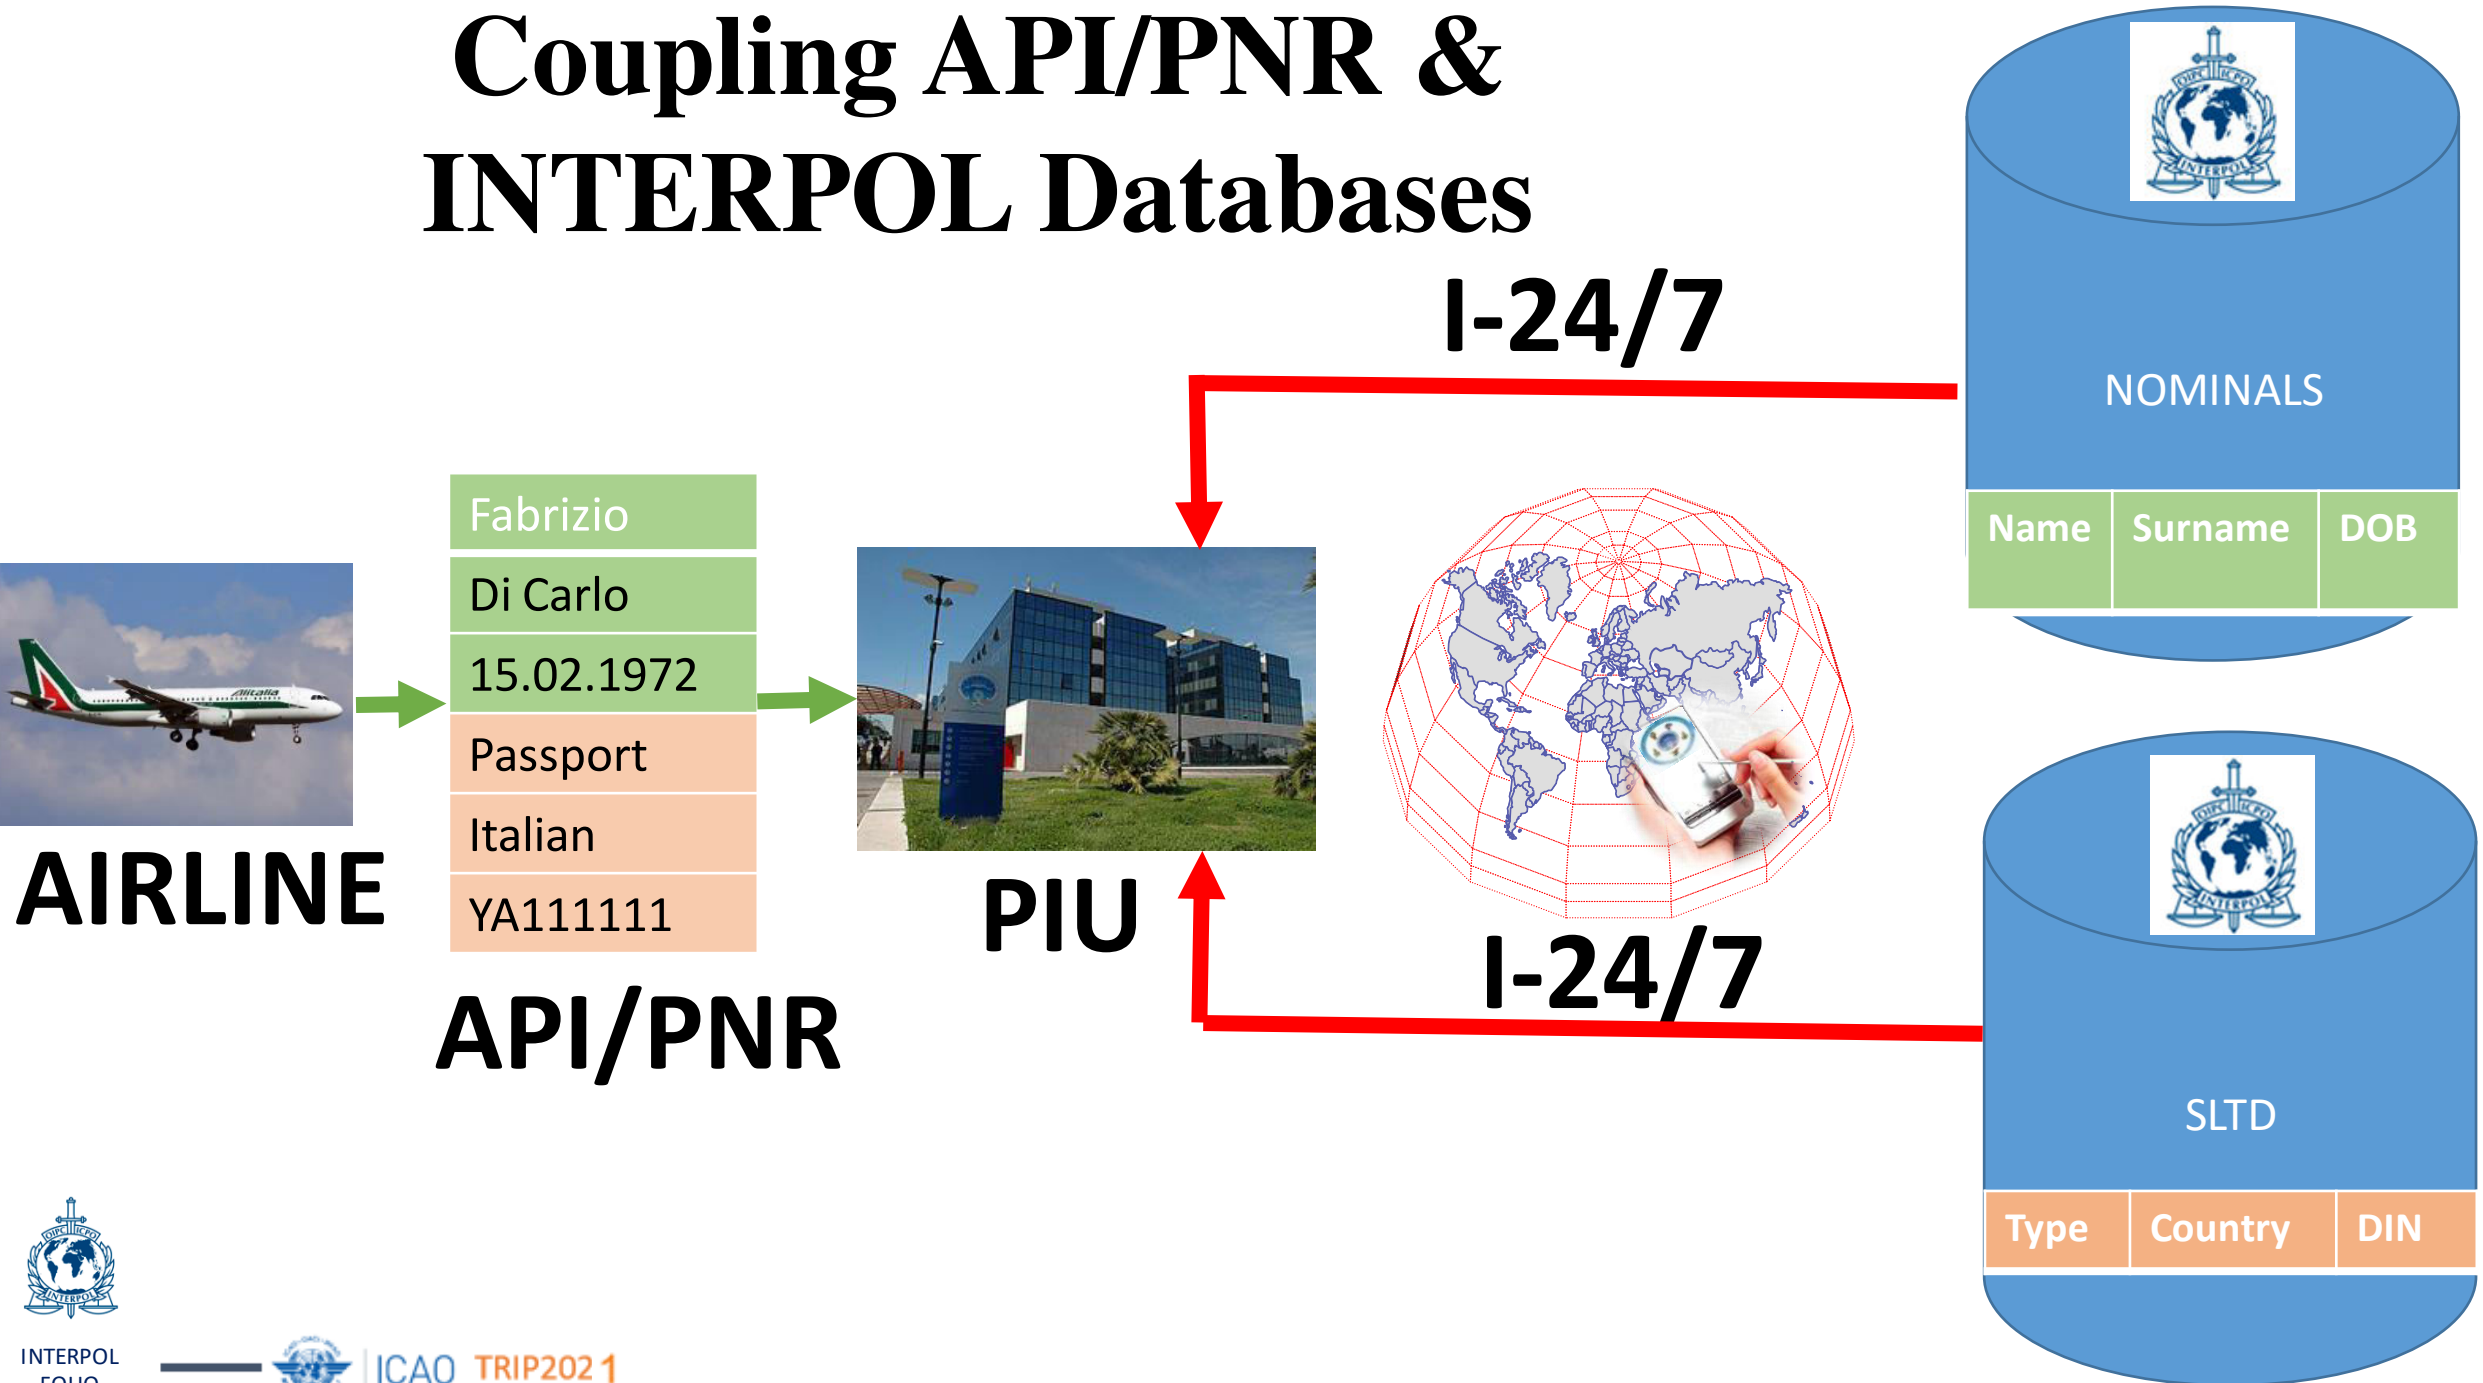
Coupling API/PNR & INTERPOL Databases

I-24/7

NOMINALS

| Name | Surname | DOB |
|---|---|---|

| Fabrizio |
|---|
| Di Carlo |
| 15.02.1972 |
| Passport |
| Italian |
| YA111111 |

AIRLINE

API/PNR

PIU

I-24/7

SLTD

| Type | Country | DIN |
|---|---|---|

INTERPOL
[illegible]

ICAO TRIP2021